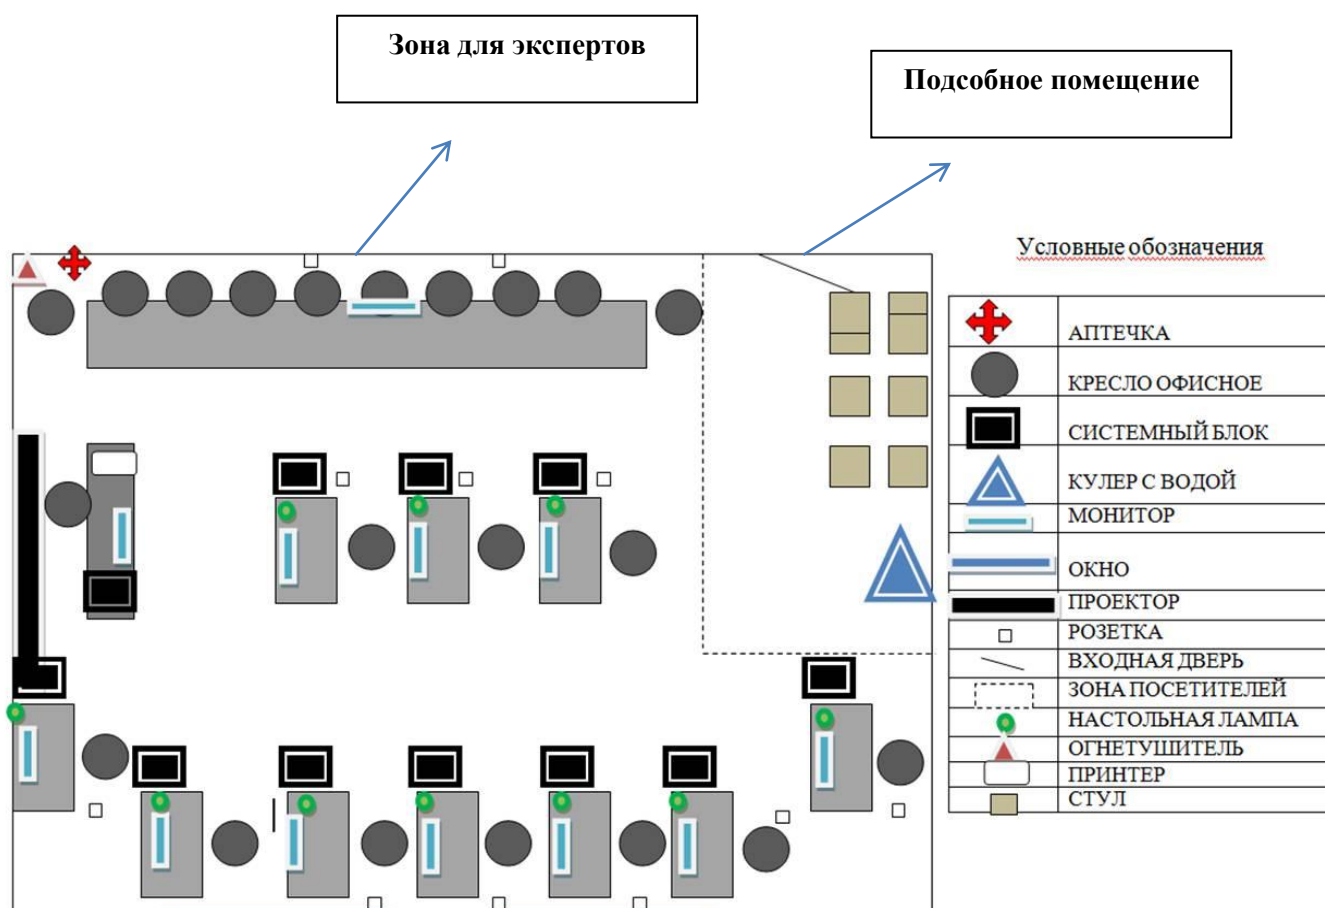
Зона для экспертов

Подсобное помещение

Условные обозначения

| | |
|---|---|
| | АПТЕЧКА |
| | КРЕСЛО ОФИСНОЕ |
| | СИСТЕМНЫЙ БЛОК |
| | КУЛЕР С ВОДОЙ |
| | МОНИТОР |
| | ОКНО |
| | ПРОЕКТОР |
| | РОЗЕТКА |
| | ВХОДНАЯ ДВЕРЬ |
| | ЗОНА ПОСЕТИТЕЛЕЙ |
| | НАСТОЛЬНАЯ ЛАМПА |
| | ОГНЕТУШИТЕЛЬ |
| | ПРИНТЕР |
| | СТУЛ |